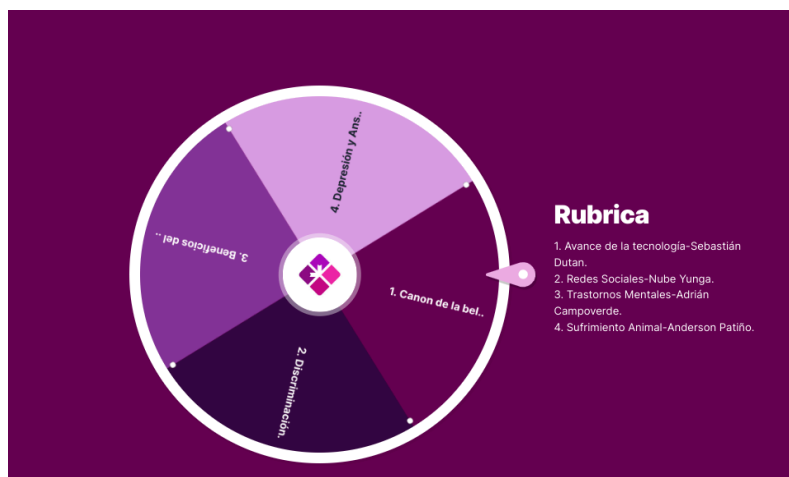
4. Depresión y Ans..

3. Beneficios del ..

1. Canon de la bel..

2. Discriminación.

Rubrica

1. Avance de la tecnología-Sebastián Dutan.
2. Redes Sociales-Nube Yunga.
3. Trastornos Mentales-Adrián Campoverde.
4. Sufrimiento Animal-Anderson Patiño.